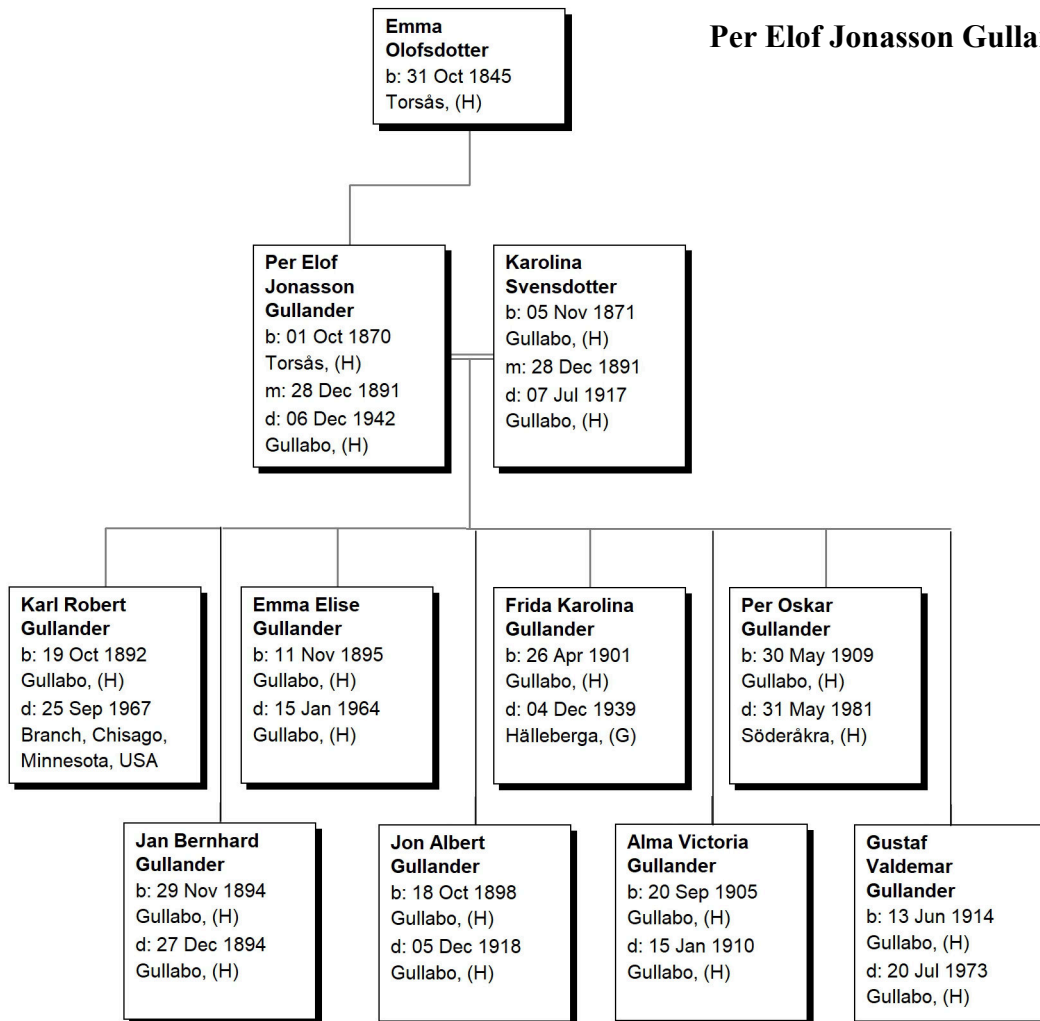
Per Elof Jonasson Gulla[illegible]

Emma Olofsdotter
b: 31 Oct 1845
Torsås, (H)

Per Elof Jonasson Gullander
b: 01 Oct 1870
Torsås, (H)
m: 28 Dec 1891
d: 06 Dec 1942
Gullabo, (H)

Karolina Svensdotter
b: 05 Nov 1871
Gullabo, (H)
m: 28 Dec 1891
d: 07 Jul 1917
Gullabo, (H)

Karl Robert Gullander
b: 19 Oct 1892
Gullabo, (H)
d: 25 Sep 1967
Branch, Chisago, Minnesota, USA

Emma Elise Gullander
b: 11 Nov 1895
Gullabo, (H)
d: 15 Jan 1964
Gullabo, (H)

Frida Karolina Gullander
b: 26 Apr 1901
Gullabo, (H)
d: 04 Dec 1939
Hälleberga, (G)

Per Oskar Gullander
b: 30 May 1909
Gullabo, (H)
d: 31 May 1981
Söderåkra, (H)

Jan Bernhard Gullander
b: 29 Nov 1894
Gullabo, (H)
d: 27 Dec 1894
Gullabo, (H)

Jon Albert Gullander
b: 18 Oct 1898
Gullabo, (H)
d: 05 Dec 1918
Gullabo, (H)

Alma Victoria Gullander
b: 20 Sep 1905
Gullabo, (H)
d: 15 Jan 1910
Gullabo, (H)

Gustaf Valdemar Gullander
b: 13 Jun 1914
Gullabo, (H)
d: 20 Jul 1973
Gullabo, (H)